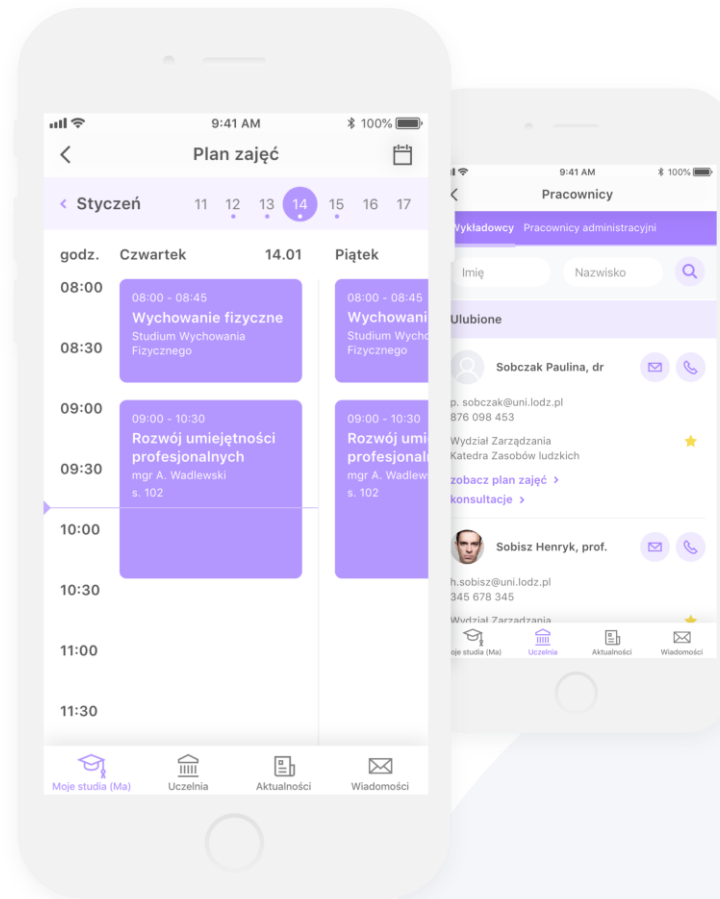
9:41 AM
100%
Plan zajęć
Styczeń 11 12 13 14 15 16 17
godz. Czwartek 14.01 Piątek
08:00
08:30
09:00
09:30
10:00
10:30
11:00
11:30
08:00 - 08:45
Wychowanie fizyczne
Studium Wychowania Fizycznego
09:00 - 10:30
Rozwój umiejętności profesjonalnych
mgr A. Wadlewski
s. 102
08:00 - 08:45
Wychowani
Studium Wycho
Fizycznego
09:00 - 10:30
Rozwój umi
profesjonal
mgr A. Wadlew
s. 102
Moje studia (Ma) Uczelnia Aktualności Wiadomości

9:41 AM
100%
Pracownicy
Wykładowcy Pracownicy administracyjni
Imię Nazwisko
Ulubione
Sobczak Paulina, dr
p. sobczak@uni.lodz.pl
876 098 453
Wydział Zarządzania
Katedra Zasobów ludzkich
zobacz plan zajęć >
konsultacje >
Sobisz Henryk, prof.
h.sobisz@uni.lodz.pl
345 678 345
Wydział Zarządzania
Moje studia (Ma) Uczelnia Aktualności Wiadomości